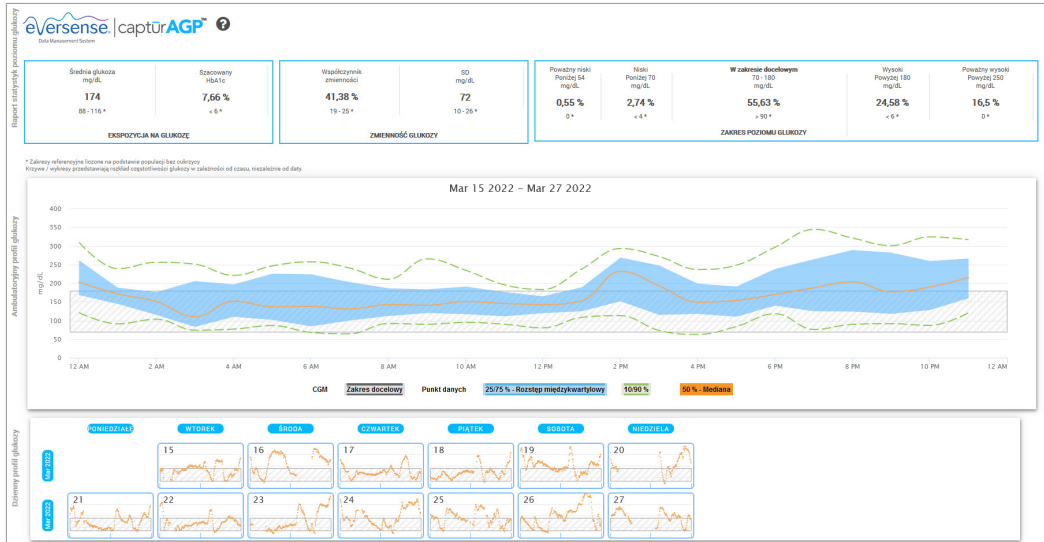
eversense | captūrAGP™ ?
Data Management System

Raport statystyk poziomu glukozy

| Średnia glukoza mg/dL | Szacowany HbA1c |
|---|---|
| 174 | 7,66 % |
| 88 - 116 * | < 6 * |

EKSPOZYCJA NA GLUKOZĘ

| Współczynnik zmienności | SD mg/dL |
|---|---|
| 41,38 % | 72 |
| 19 - 25 * | 10 - 26 * |

ZMIENNOŚĆ GLUKOZY

| Poważny niski Poniżej 54 mg/dL | Niski Poniżej 70 mg/dL | W zakresie docelowym 70 - 180 mg/dL | Wysoki Powyżej 180 mg/dL | Poważny wysoki Powyżej 250 mg/dL |
|---|---|---|---|---|
| 0,55 % | 2,74 % | 55,63 % | 24,58 % | 16,5 % |
| 0 * | < 4 * | > 90 * | < 6 * | 0 * |

ZAKRES POZIOMU GLUKOZY

* Zakresy referencyjne liczone na podstawie populacji bez cukrzycy
Krzywe / wykresy przedstawiają rozkład częstotliwości glukozy w zależności od czasu, niezależnie od daty.

Ambulatoryjny profil glukozy

Mar 15 2022 - Mar 27 2022

400
350
300
250
200
150
100
50
0
mg/dL

12 AM 2 AM 4 AM 6 AM 8 AM 10 AM 12 PM 2 PM 4 PM 6 PM 8 PM 10 PM 12 AM

CGM Zakres docelowy Punkt danych 25/75 % - Rozstęp międzykwartylowy 10/90 % 50 % - Mediana

Dzienny profil glukozy

PONIEDZIAŁEK WTOREK ŚRODA CZWARTEK PIĄTEK SOBOTA NIEDZIELA

Mar 2022
15 16 17 18 19 20

Mar 2022
21 22 23 24 25 26 27